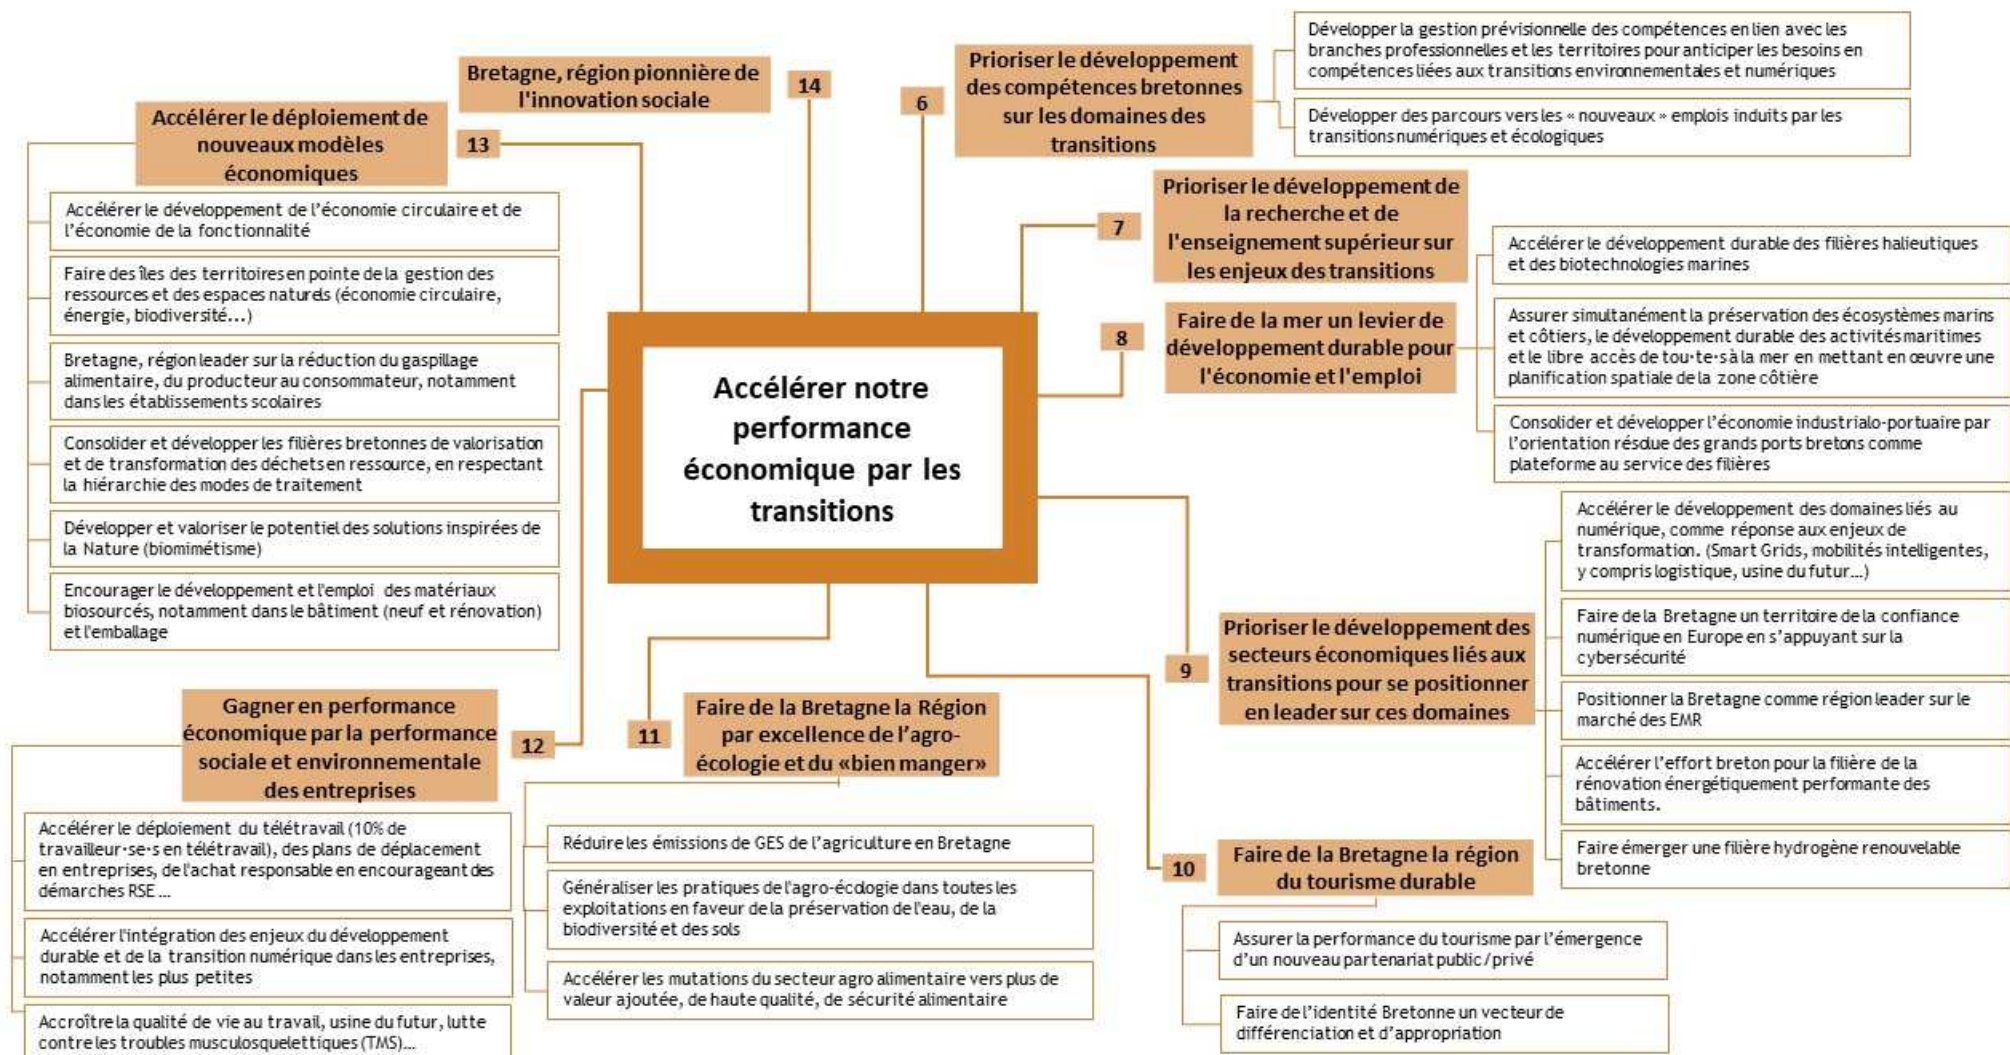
Accélérer notre performance économique par les transitions

14
Bretagne, région pionnière de l'innovation sociale

6
Prioriser le développement des compétences bretonnes sur les domaines des transitions

Développer la gestion prévisionnelle des compétences en lien avec les branches professionnelles et les territoires pour anticiper les besoins en compétences liées aux transitions environnementales et numériques

Développer des parcours vers les « nouveaux » emplois induits par les transitions numériques et écologiques

7
Prioriser le développement de la recherche et de l'enseignement supérieur sur les enjeux des transitions

8
Faire de la mer un levier de développement durable pour l'économie et l'emploi

Accélérer le développement durable des filières halieutiques et des biotechnologies marines

Assurer simultanément la préservation des écosystèmes marins et côtiers, le développement durable des activités maritimes et le libre accès de tou·te·s à la mer en mettant en œuvre une planification spatiale de la zone côtière

Consolider et développer l'économie industrialo-portuaire par l'orientation résolue des grands ports bretons comme plateforme au service des filières

9
Prioriser le développement des secteurs économiques liés aux transitions pour se positionner en leader sur ces domaines

Accélérer le développement des domaines liés au numérique, comme réponse aux enjeux de transformation. (Smart Grids, mobilités intelligentes, y compris logistique, usine du futur…)

Faire de la Bretagne un territoire de la confiance numérique en Europe en s'appuyant sur la cybersécurité

Positionner la Bretagne comme région leader sur le marché des EMR

Accélérer l'effort breton pour la filière de la rénovation énergétiquement performante des bâtiments.

Faire émerger une filière hydrogène renouvelable bretonne

10
Faire de la Bretagne la région du tourisme durable

Assurer la performance du tourisme par l'émergence d'un nouveau partenariat public / privé

Faire de l'identité Bretonne un vecteur de différenciation et d'appropriation

11
Faire de la Bretagne la Région par excellence de l'agro-écologie et du «bien manger»

Réduire les émissions de GES de l'agriculture en Bretagne

Généraliser les pratiques de l'agro-écologie dans toutes les exploitations en faveur de la préservation de l'eau, de la biodiversité et des sols

Accélérer les mutations du secteur agro alimentaire vers plus de valeur ajoutée, de haute qualité, de sécurité alimentaire

12
Gagner en performance économique par la performance sociale et environnementale des entreprises

Accélérer le déploiement du télétravail (10% de travailleur·se·s en télétravail), des plans de déplacement en entreprises, de l'achat responsable en encourageant des démarches RSE …

Accélérer l'intégration des enjeux du développement durable et de la transition numérique dans les entreprises, notamment les plus petites

Accroître la qualité de vie au travail, usine du futur, lutte contre les troubles musculosquelettiques (TMS)…

13
Accélérer le déploiement de nouveaux modèles économiques

Accélérer le développement de l'économie circulaire et de l'économie de la fonctionnalité

Faire des îles des territoires en pointe de la gestion des ressources et des espaces naturels (économie circulaire, énergie, biodiversité…)

Bretagne, région leader sur la réduction du gaspillage alimentaire, du producteur au consommateur, notamment dans les établissements scolaires

Consolider et développer les filières bretonnes de valorisation et de transformation des déchets en ressource, en respectant la hiérarchie des modes de traitement

Développer et valoriser le potentiel des solutions inspirées de la Nature (biomimétisme)

Encourager le développement et l'emploi des matériaux biosourcés, notamment dans le bâtiment (neuf et rénovation) et l'emballage